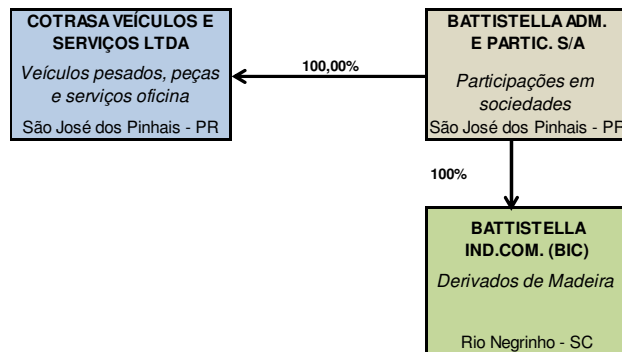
COTRASA VEÍCULOS E SERVIÇOS LTDA

Veículos pesados, peças e serviços oficina

São José dos Pinhais - PR

100,00%

BATTISTELLA ADM. E PARTIC. S/A

Participações em sociedades

São José dos Pinhais - PR

100%

BATTISTELLA IND.COM. (BIC)

Derivados de Madeira

Rio Negrinho - SC